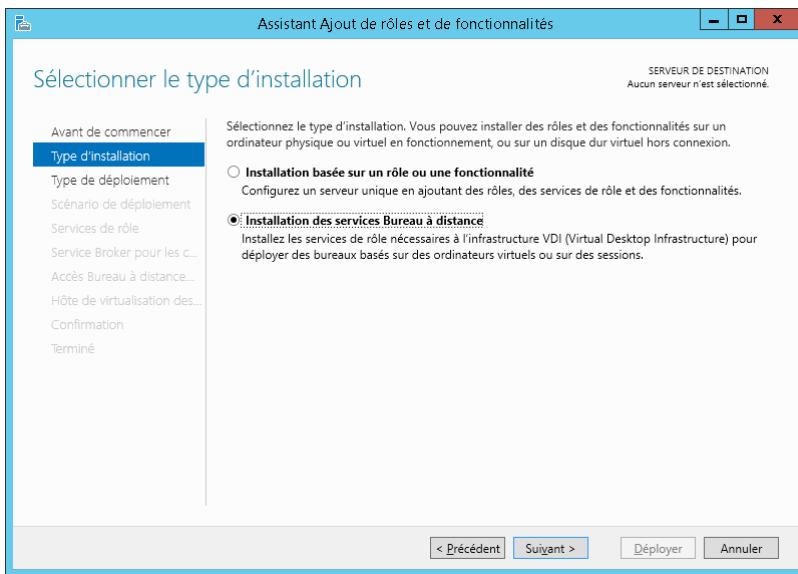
Assistant Ajout de rôles et de fonctionnalités

Sélectionner le type d'installation

SERVEUR DE DESTINATION
Aucun serveur n'est sélectionné.

Avant de commencer
Type d'installation
Type de déploiement
Scénario de déploiement
Services de rôle
Service Broker pour les c...
Accès Bureau à distance...
Hôte de virtualisation des...
Confirmation
Terminé

Sélectionnez le type d'installation. Vous pouvez installer des rôles et des fonctionnalités sur un ordinateur physique ou virtuel en fonctionnement, ou sur un disque dur virtuel hors connexion.

Installation basée sur un rôle ou une fonctionnalité
Configurez un serveur unique en ajoutant des rôles, des services de rôle et des fonctionnalités.

Installation des services Bureau à distance
Installez les services de rôle nécessaires à l'infrastructure VDI (Virtual Desktop Infrastructure) pour déployer des bureaux basés sur des ordinateurs virtuels ou sur des sessions.

< Précédent
Suivant >
Déployer
Annuler